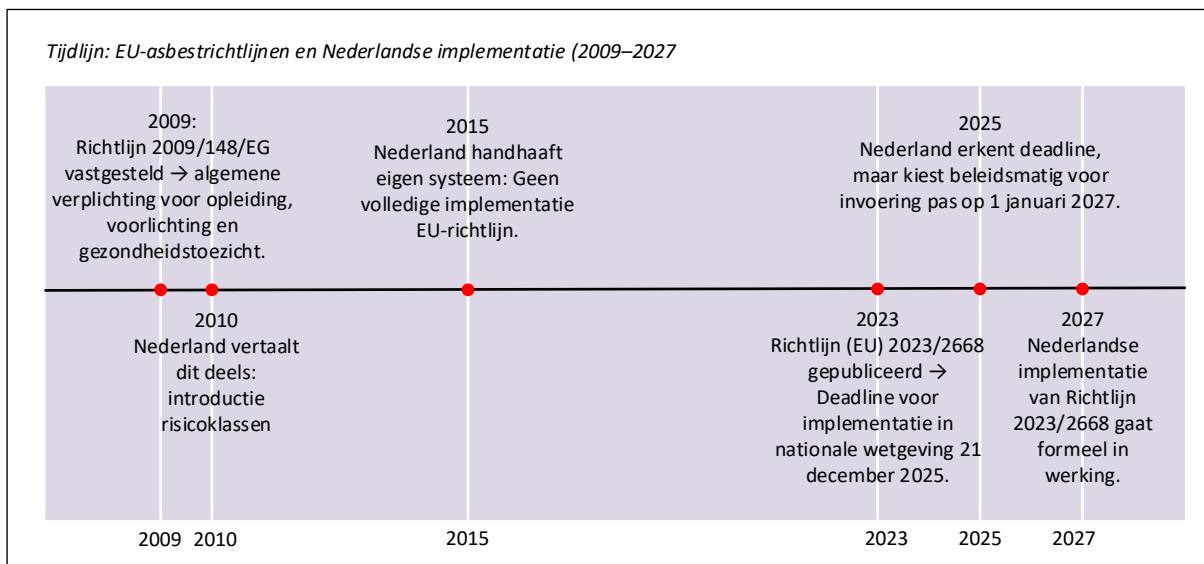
Tijdlijn: EU-asbestrichtlijnen en Nederlandse implementatie (2009–2027

2009: Richtlijn 2009/148/EG vastgesteld → algemene verplichting voor opleiding, voorlichting en gezondheidstoezicht.

2015 Nederland handhaaft eigen systeem: Geen volledige implementatie EU-richtlijn.

2025 Nederland erkent deadline, maar kiest beleidsmatig voor invoering pas op 1 januari 2027.

2010 Nederland vertaalt dit deels: introductie risicoklassen

2023 Richtlijn (EU) 2023/2668 gepubliceerd → Deadline voor implementatie in nationale wetgeving 21 december 2025.

2027 Nederlandse implementatie van Richtlijn 2023/2668 gaat formeel in werking.

2009 2010 2015 2023 2025 2027